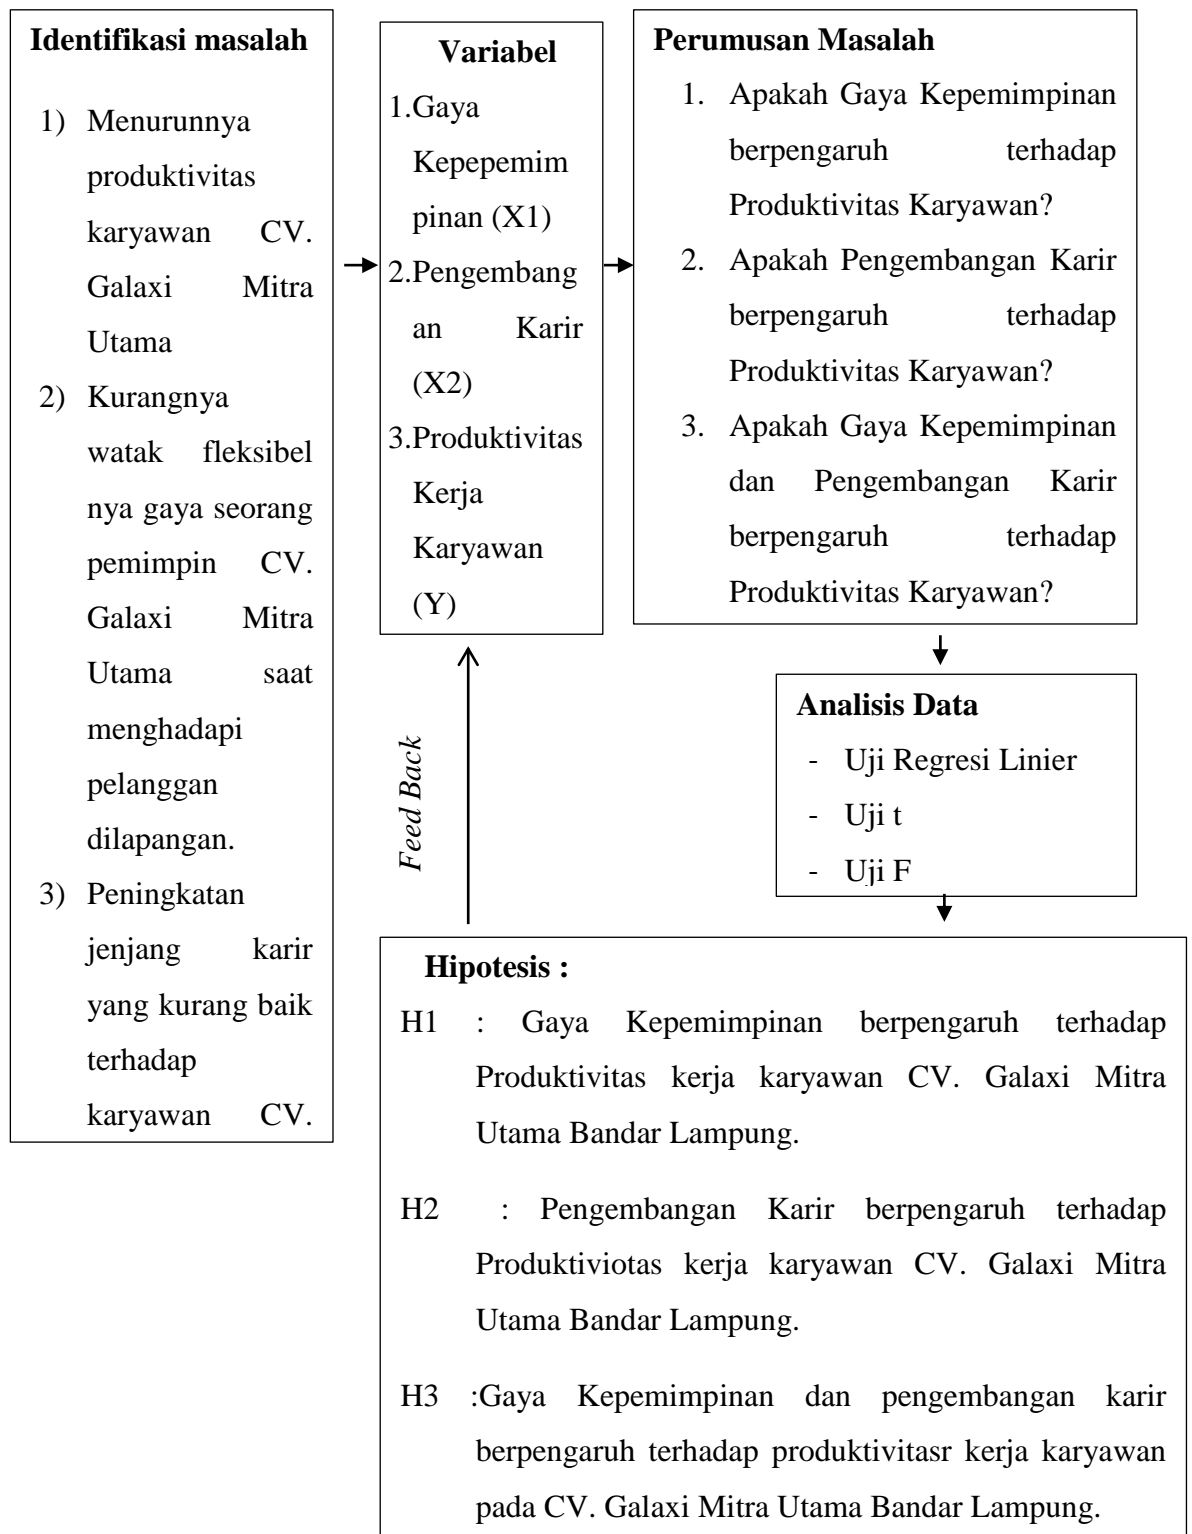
Identifikasi masalah

1) Menurunnya produktivitas karyawan CV. Galaxi Mitra Utama
2) Kurangnya watak fleksibel nya gaya seorang pemimpin CV. Galaxi Mitra Utama saat menghadapi pelanggan dilapangan.
3) Peningkatan jenjang karir yang kurang baik terhadap karyawan CV.

Variabel
1.Gaya Kepepemimpinan (X1)
2.Pengembangan Karir (X2)
3.Produktivitas Kerja Karyawan (Y)

Perumusan Masalah
1. Apakah Gaya Kepemimpinan berpengaruh terhadap Produktivitas Karyawan?
2. Apakah Pengembangan Karir berpengaruh terhadap Produktivitas Karyawan?
3. Apakah Gaya Kepemimpinan dan Pengembangan Karir berpengaruh terhadap Produktivitas Karyawan?

Analisis Data
- Uji Regresi Linier
- Uji t
- Uji F

Feed Back

Hipotesis :
H1 : Gaya Kepemimpinan berpengaruh terhadap Produktivitas kerja karyawan CV. Galaxi Mitra Utama Bandar Lampung.

H2 : Pengembangan Karir berpengaruh terhadap Produktiviotas kerja karyawan CV. Galaxi Mitra Utama Bandar Lampung.

H3 :Gaya Kepemimpinan dan pengembangan karir berpengaruh terhadap produktivitasr kerja karyawan pada CV. Galaxi Mitra Utama Bandar Lampung.